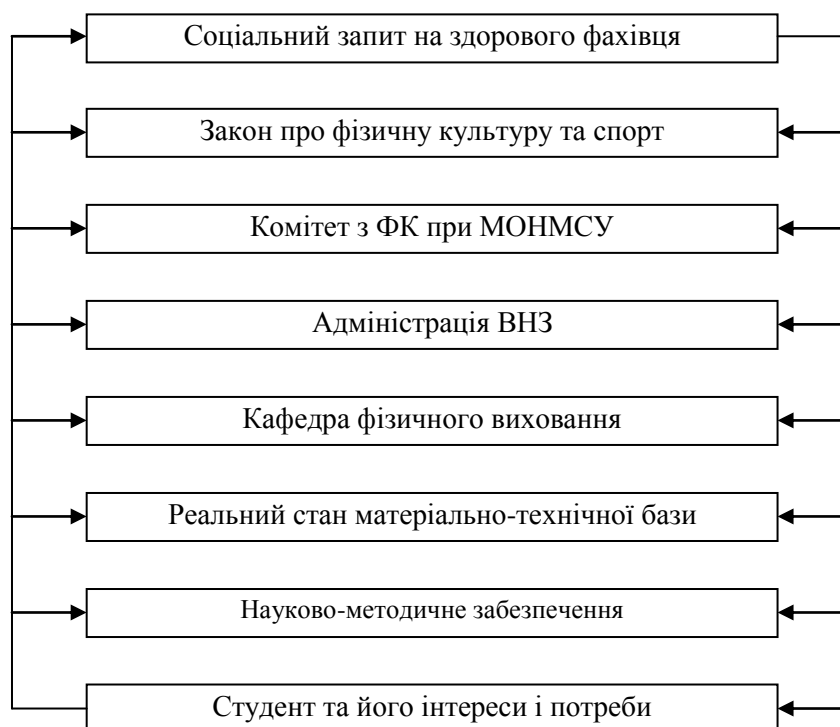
Соціальний запит на здорового фахівця

Закон про фізичну культуру та спорт

Комітет з ФК при МОНМСУ

Адміністрація ВНЗ

Кафедра фізичного виховання

Реальний стан матеріально-технічної бази

Науково-методичне забезпечення

Студент та його інтереси і потреби